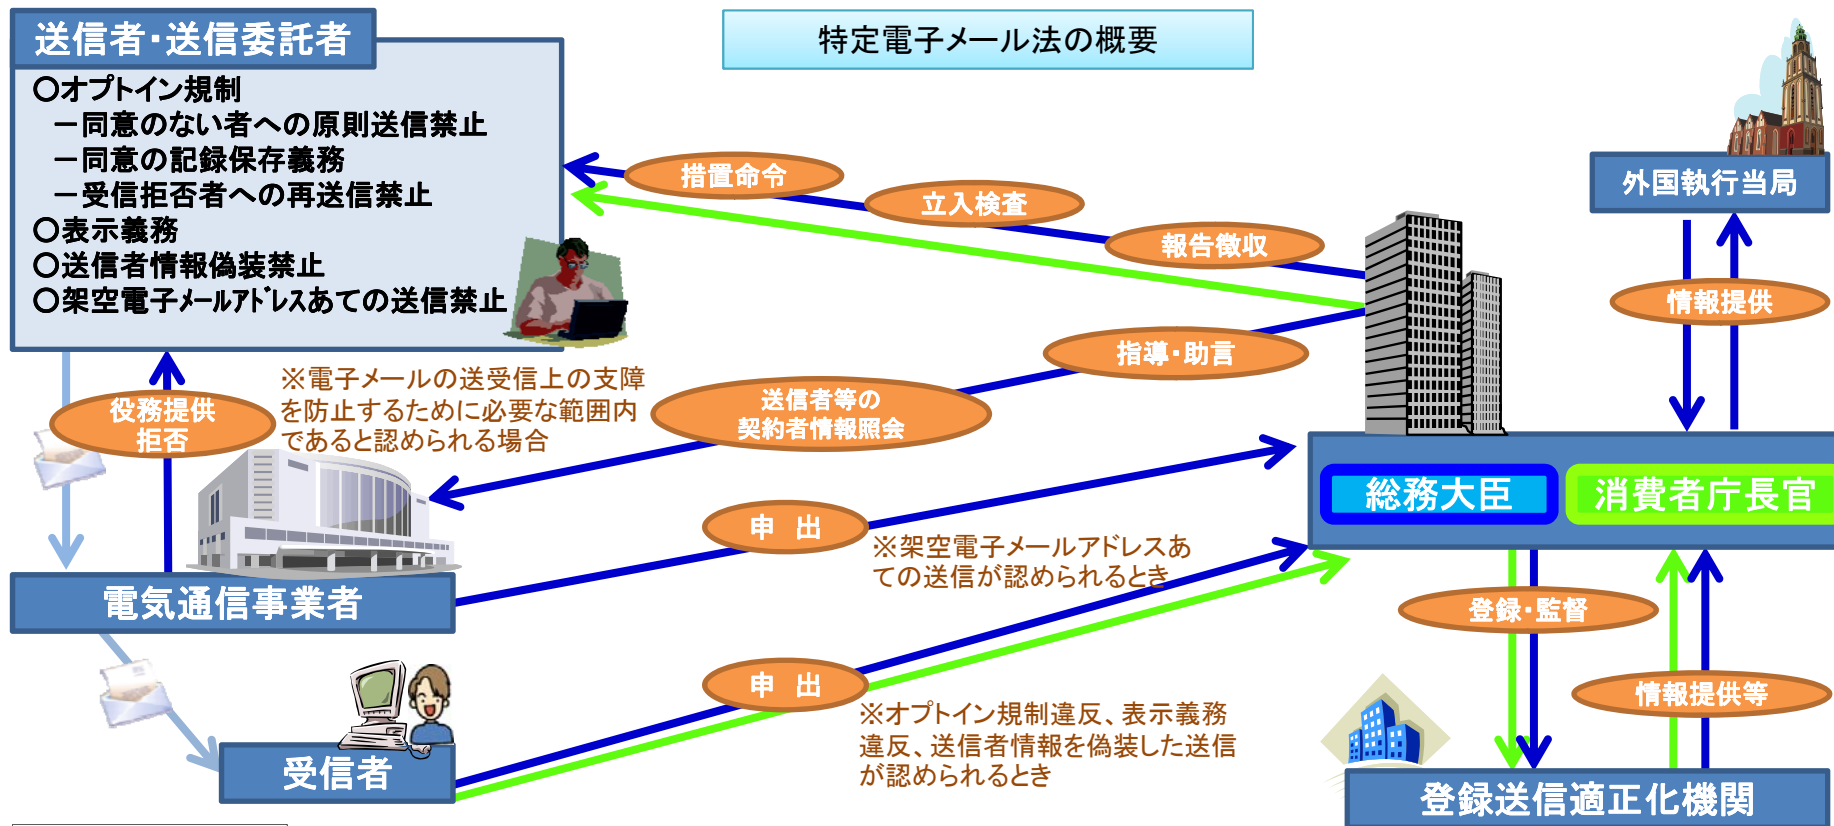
送信者･送信委託者

特定電子メール法の概要

○オプトイン規制
－同意のない者への原則送信禁止
－同意の記録保存義務
－受信拒否者への再送信禁止
○表示義務
○送信者情報偽装禁止
○架空電子ﾒｰﾙｱﾄﾞﾚｽあての送信禁止

措置命令

立入検査

報告徴収

外国執行当局

情報提供

指導･助言

※電子メールの送受信上の支障を防止するために必要な範囲内であると認められる場合

役務提供拒否

送信者等の契約者情報照会

総務大臣

消費者庁長官

申 出

※架空電子メールアドレスあての送信が認められるとき

電気通信事業者

登録･監督

情報提供等

申 出

※オプトイン規制違反、表示義務違反、送信者情報を偽装した送信が認められるとき

受信者

登録送信適正化機関